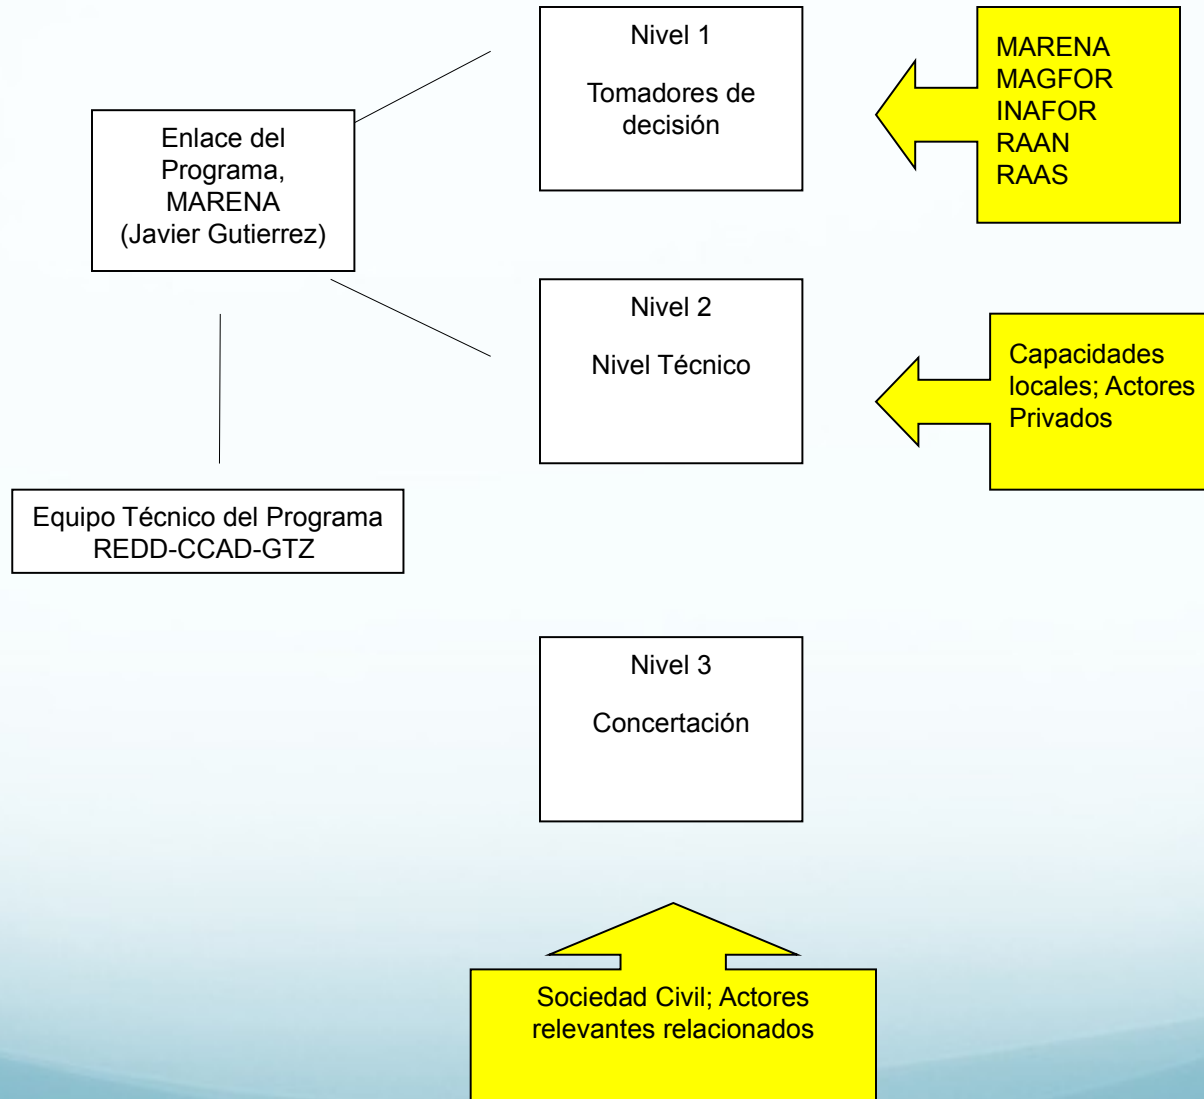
Nivel 1

Tomadores de decisión

MARENA
MAGFOR
INAFOR
RAAN
RAAS

Enlace del Programa, MARENA (Javier Gutierrez)

Nivel 2

Nivel Técnico

Capacidades locales; Actores Privados

Equipo Técnico del Programa REDD-CCAD-GTZ

Nivel 3

Concertación

Sociedad Civil; Actores relevantes relacionados